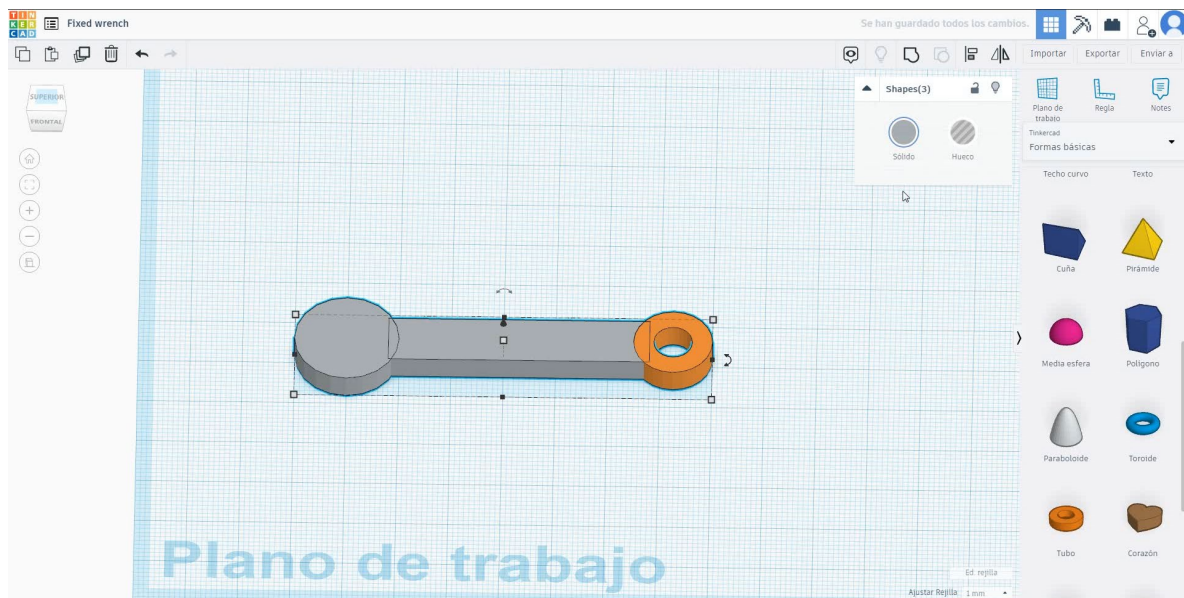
TIN KER CAD

Fixed wrench

Se han guardado todos los cambios.

Importar

Exportar

Enviar a

SUPERIOR

FRONTAL

Shapes(3)

Sólido

Hueco

Plano de trabajo

Regla

Notes

Tinkercad

Formas básicas

Techo curvo

Texto

Cuña

Pirámide

Media esfera

Polígono

Paraboloide

Toroide

Tubo

Corazón

Plano de trabajo

Ed. rejilla

Ajustar Rejilla 1 mm